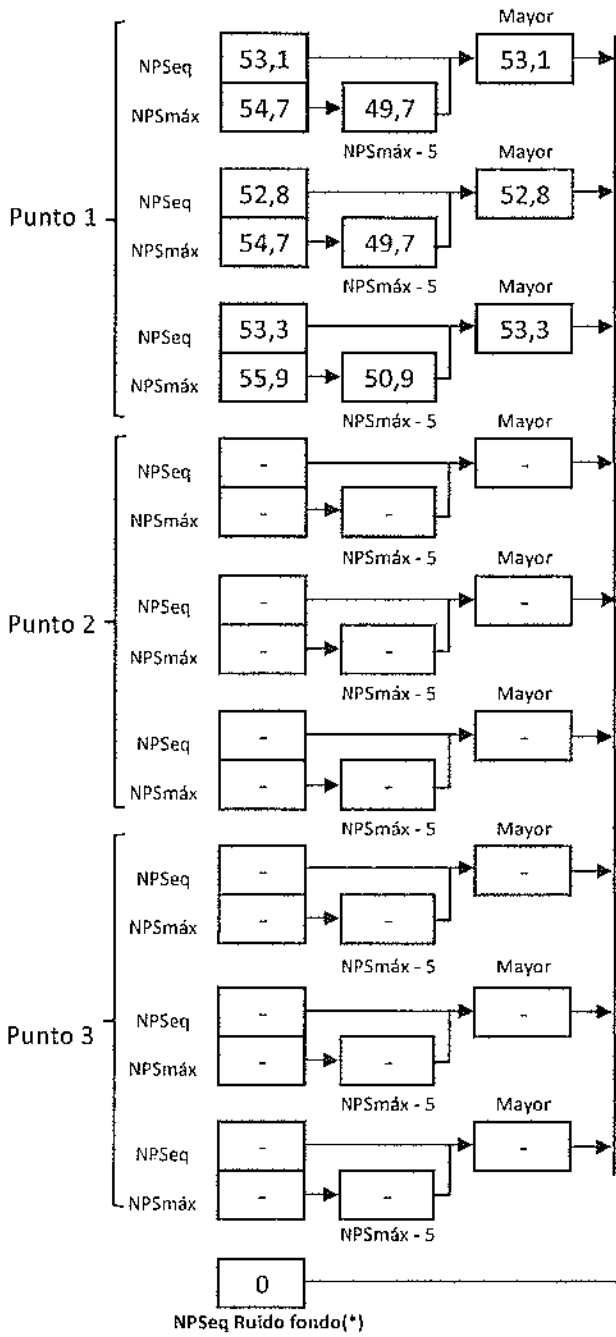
Mayor
NPSeq 53,1
NPSmáx 54,7 49,7 53,1
NPSmáx - 5
Mayor
Punto 1 NPSeq 52,8 52,8
NPSmáx 54,7 49,7
NPSmáx - 5
Mayor
NPSeq 53,3 53,3
NPSmáx 55,9 50,9
NPSmáx - 5
Mayor
NPSeq - -
NPSmáx - -
NPSmáx - 5
Mayor
Punto 2 NPSeq - -
NPSmáx - -
NPSmáx - 5
Mayor
NPSeq - -
NPSmáx - -
NPSmáx - 5
Mayor
NPSeq - -
NPSmáx - -
NPSmáx - 5
Mayor
Punto 3 NPSeq - -
NPSmáx - -
NPSmáx - 5
Mayor
NPSeq - -
NPSmáx - -
NPSmáx - 5
0
NPSeq Ruido fondo(*)